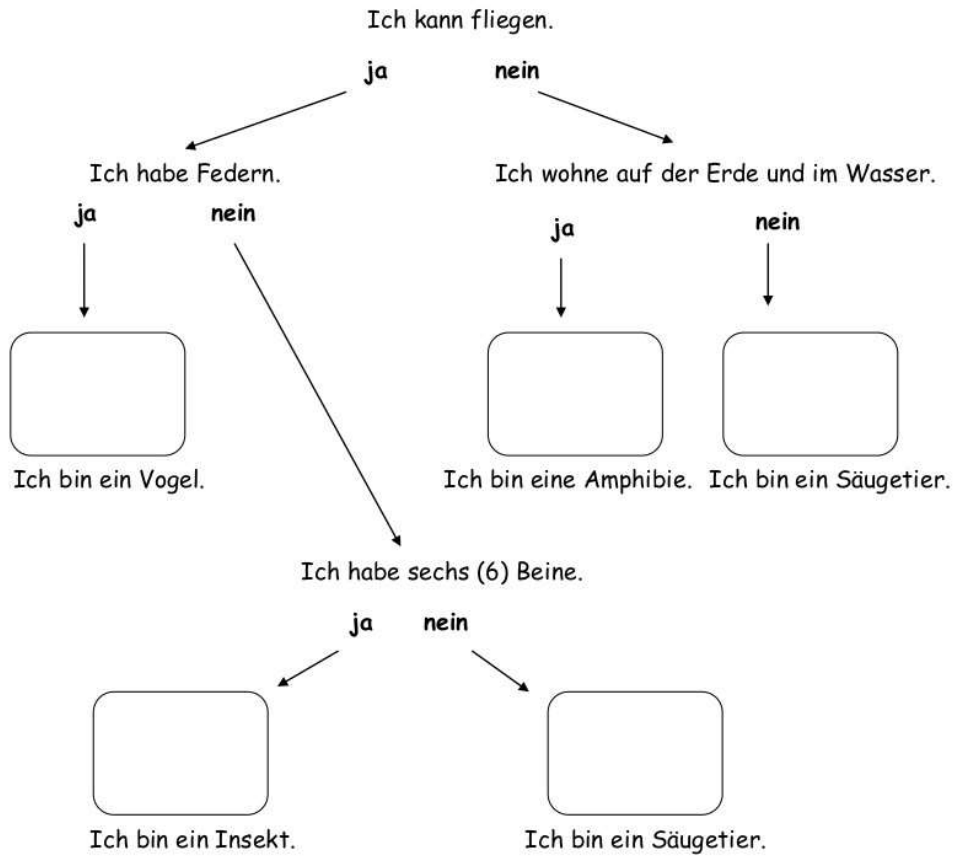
Ich kann fliegen.

ja nein

Ich habe Federn.

ja nein

Ich wohne auf der Erde und im Wasser.

ja nein

Ich bin ein Vogel.

Ich bin eine Amphibie.

Ich bin ein Säugetier.

Ich habe sechs (6) Beine.

ja nein

Ich bin ein Insekt.

Ich bin ein Säugetier.